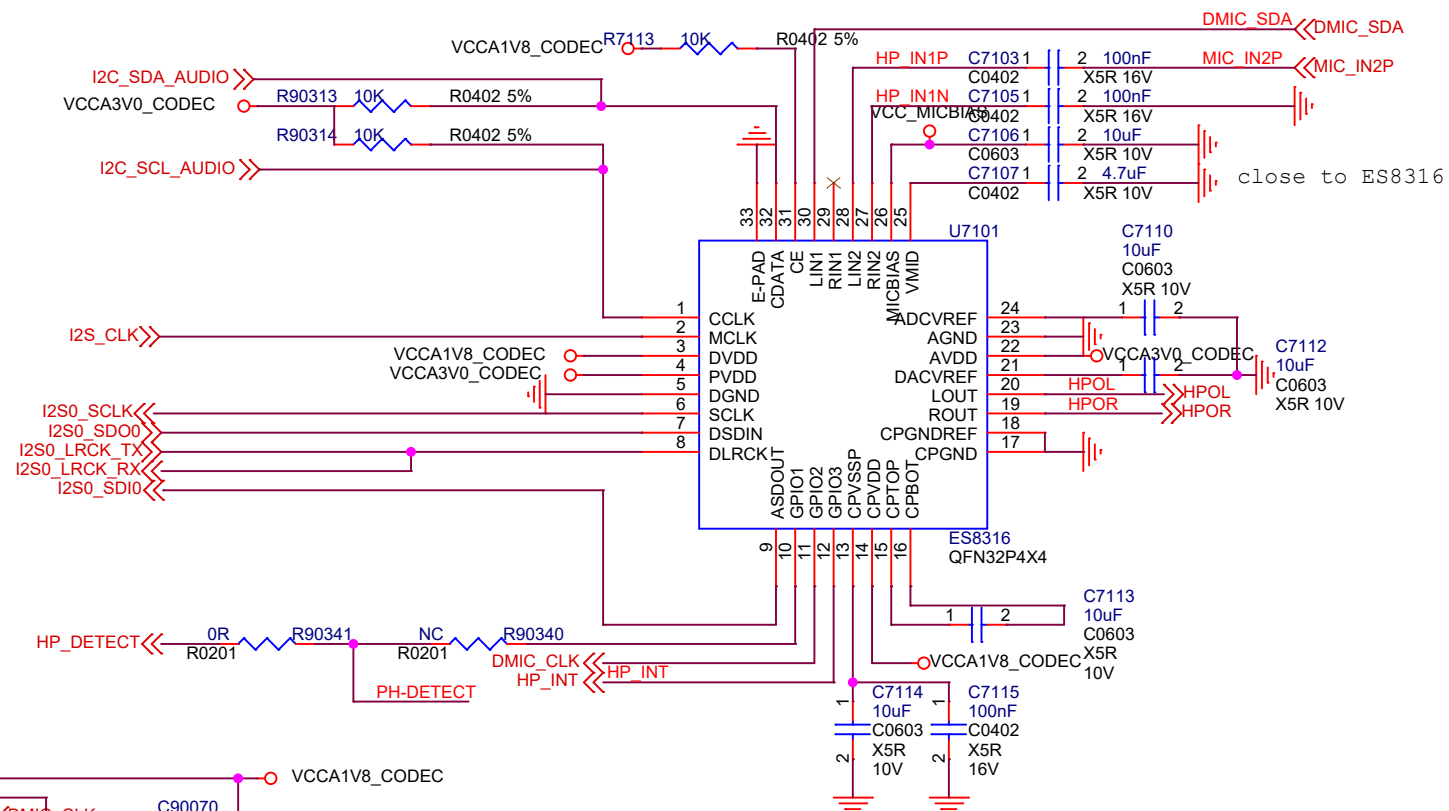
DMIC_SDA
DMIC_SDA
VCCA1V8_CODEC
R7113 10K R0402 5%
HP_IN1P C7103 1 2 100nF MIC_IN2P
MIC_IN2P
C0402 X5R 16V
I2C_SDA_AUDIO
VCCA3V0_CODEC
R90313 10K R0402 5%
HP_IN1N C7105 1 2 100nF
C0402 X5R 16V
VCC_MICBIAS
R90314 10K R0402 5%
C7106 1 2 10uF
C0603 X5R 10V
I2C_SCL_AUDIO
C7107 1 2 4.7uF
C0402 X5R 10V
close to ES8316
33 32 31 30 29 28 27 26 25
U7101
E-PAD CDATA CE LIN1 RIN1 LIN2 RIN2 MICBIAS VMID
C7110
10uF
C0603
X5R 10V
1 CCLK
I2S_CLK 2 MCLK
VCCA1V8_CODEC 3 DVDD
VCCA3V0_CODEC 4 PVDD
5 DGND
I2S0_SCLK 6 SCLK
I2S0_SDO0 7 DSDIN
I2S0_LRCK_TX 8 DLRCK
I2S0_LRCK_RX
I2S0_SDI0
ADCVREF 24
AGND 23
AVDD 22
VCCA3V0_CODEC
DACVREF 21
LOUT 20 HPOL
ROUT 19 HPOR
CPGNDREF 18
CPGND 17
C7112
10uF
C0603
X5R 10V
HPOL
HPOR
ASDOUT GPIO1 GPIO2 GPIO3 CPVSSP CPVDD CPTOP CPBOT
ES8316
QFN32P4X4
9 10 11 12 13 14 15 16
C7113
10uF
C0603
X5R
10V
1 2
HP_DETECT
0R R90341
R0201
NC R90340
R0201
DMIC_CLK
HP_INT
HP_INT
VCCA1V8_CODEC
PH-DETECT
C7114
10uF
C0603
X5R
10V
C7115
100nF
C0402
X5R
16V
1
2
1
2
VCCA1V8_CODEC
C90070